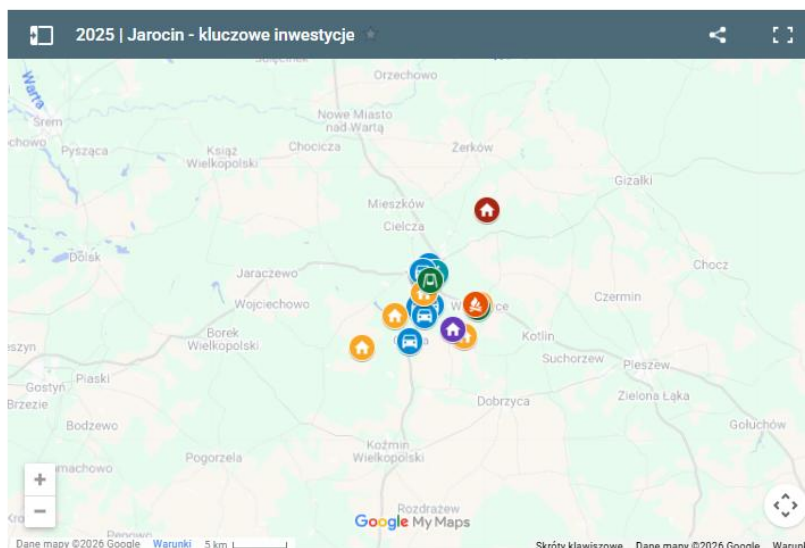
2025 | Jarocin - kluczowe inwestycje

Orzechowo
Warta
Śrem
chowo
Pysząca
Książ Wielkopolski
Nowe Miasto nad Wartą
Chocicza
Żerków
Giżałki
Mieszków
Cielcza
Dolsk
Jaraczewo
Chocz
Wojciechowo
Czermin
Borek Wielkopolski
Kotlin
eszyn
Suchorzew
Pleszew
Gostyń
Piaski
Brzezie
Dobrzyca
Zielona Łąka
Bodzewo
Gołuchów
Koźmin Wielkopolski
Pogorzela
machowo
Rozdrażew
Google My Maps
+
−
Dane mapy ©2026 Google
Warunki
5 km
Skróty klawiszowe
Dane mapy ©2026 Google
Warunki